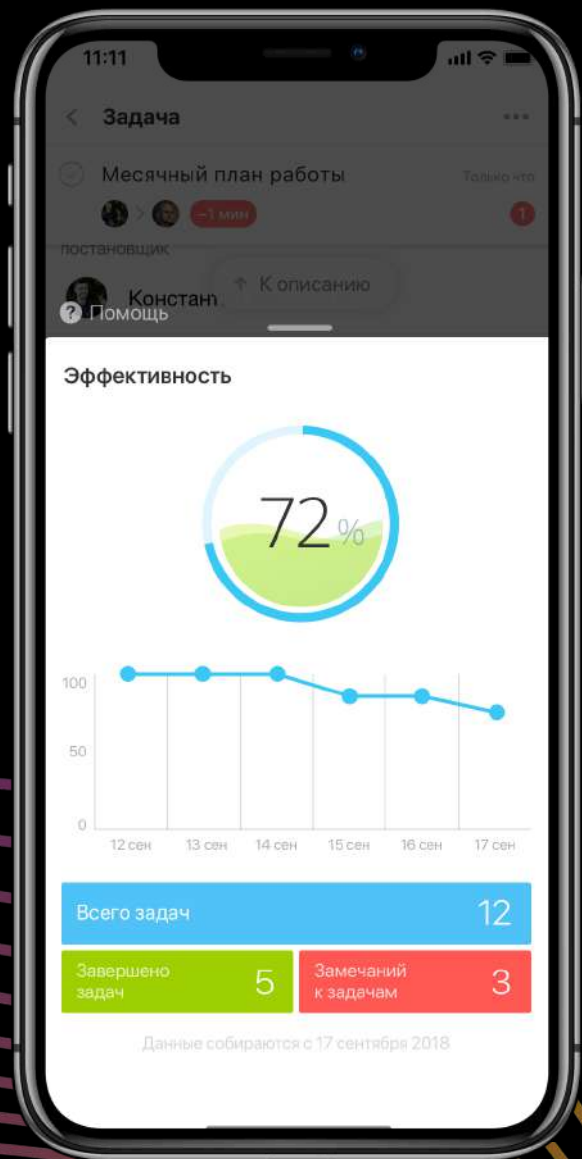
11:11

Задача

Месячный план работы

Только что

−1 мин

1

постановщик

Констан

К описанию

Помощь

Эффективность

72%

100
50
0

12 сен
13 сен
14 сен
15 сен
16 сен
17 сен

Всего задач 12

Завершено задач 5

Замечаний к задачам 3

Данные собираются с 17 сентября 2018